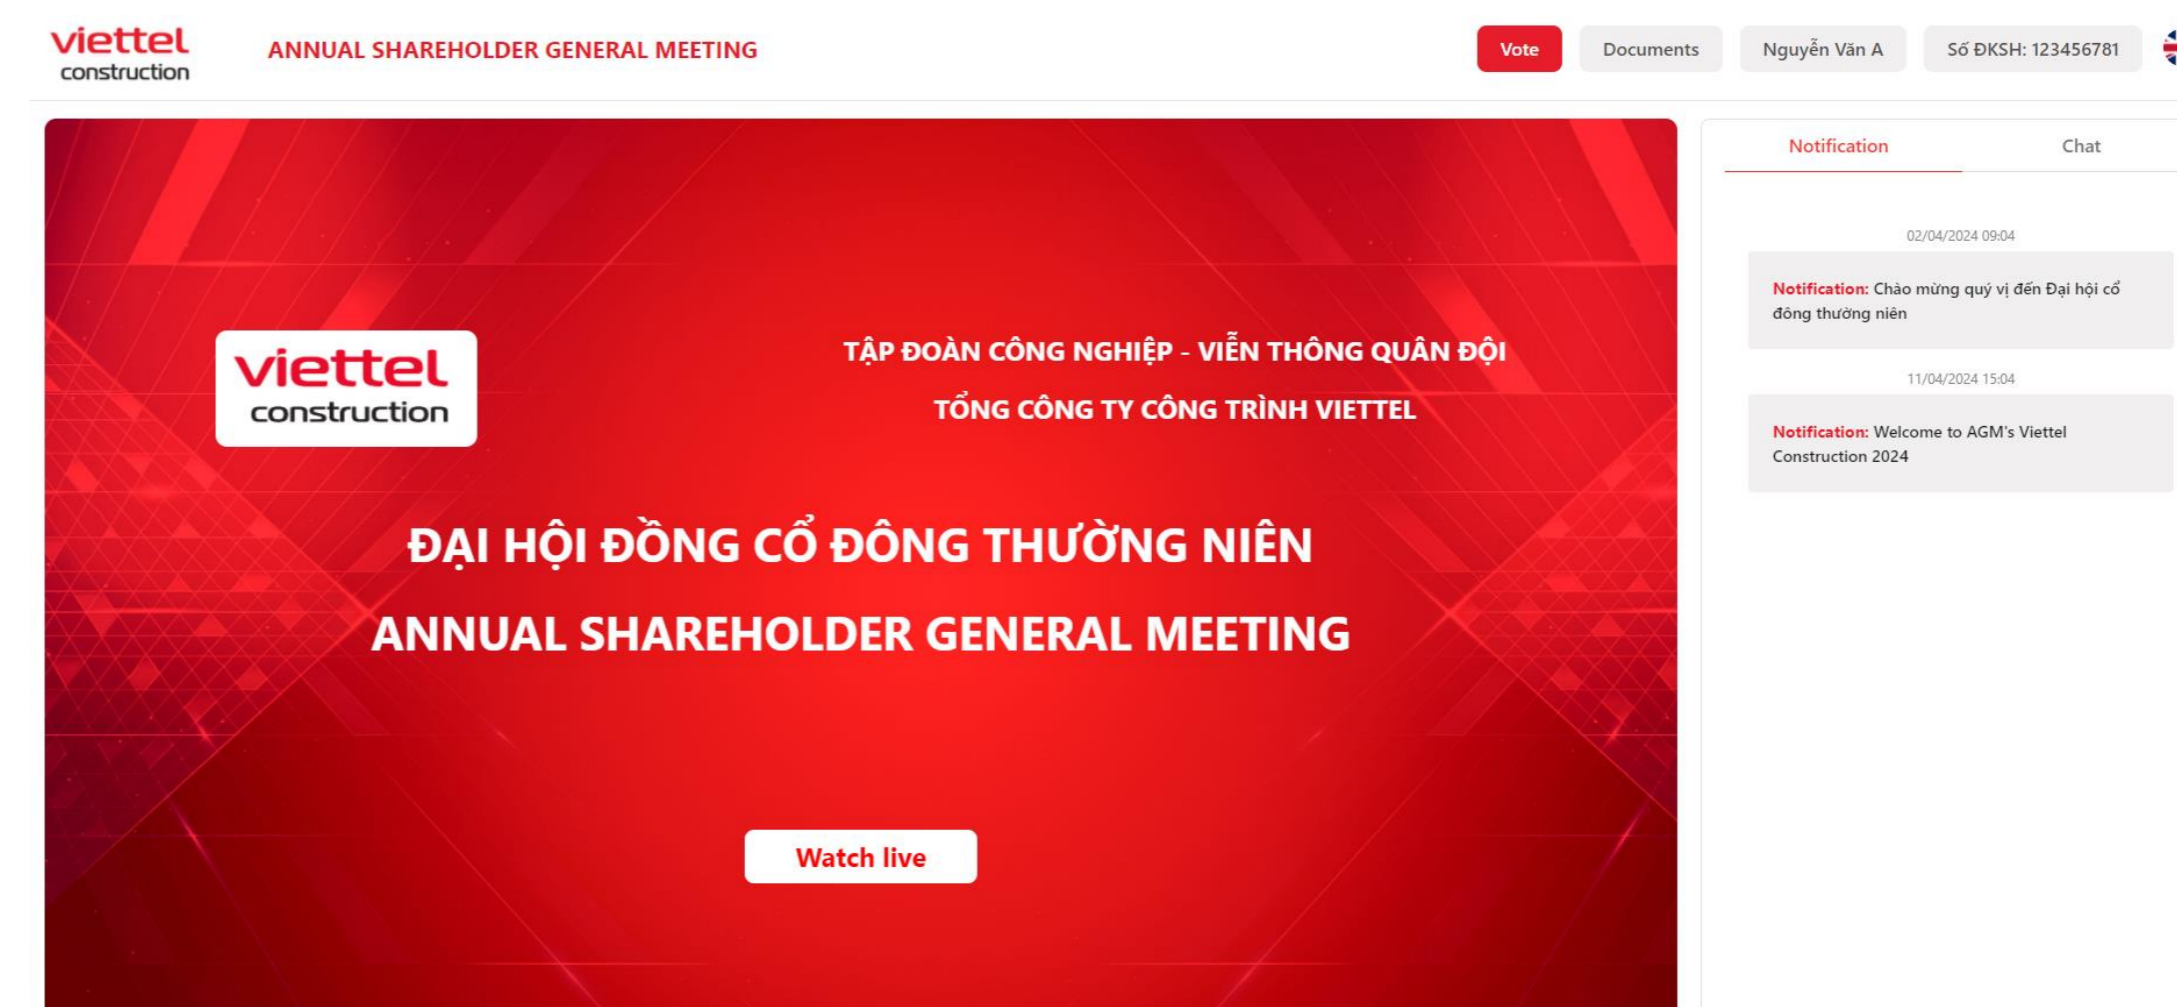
viettel construction

ANNUAL SHAREHOLDER GENERAL MEETING

Vote

Documents

Nguyễn Văn A

Số ĐKSH: 123456781

viettel construction

TẬP ĐOÀN CÔNG NGHIỆP - VIỄN THÔNG QUÂN ĐỘI

TỔNG CÔNG TY CÔNG TRÌNH VIETTEL

ĐẠI HỘI ĐỒNG CỔ ĐÔNG THƯỜNG NIÊN

ANNUAL SHAREHOLDER GENERAL MEETING

Watch live

Notification

Chat

02/04/2024 09:04

Notification: Chào mừng quý vị đến Đại hội cổ đông thường niên

11/04/2024 15:04

Notification: Welcome to AGM's Viettel Construction 2024